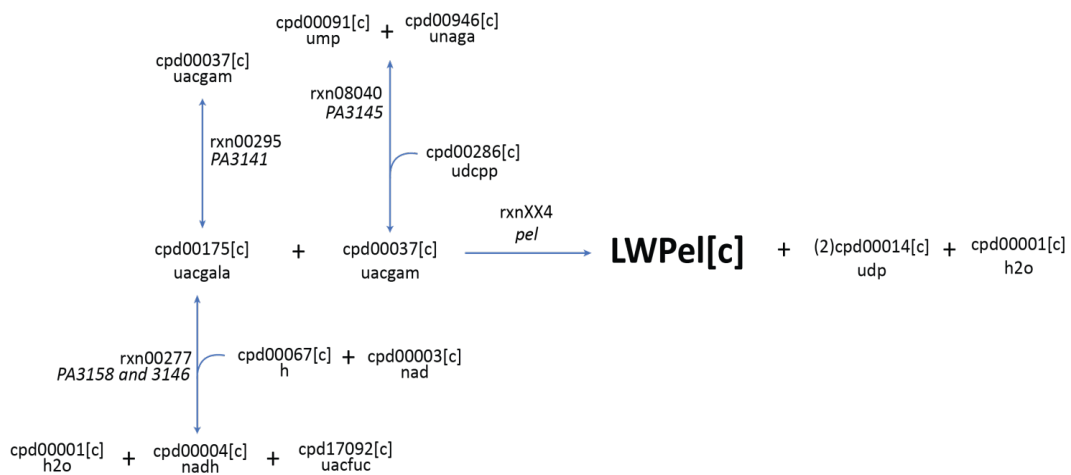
cpd00091[c]
ump
+
cpd00946[c]
unaga

cpd00037[c]
uacgam

rxn08040
*PA3145*

rxn00295
*PA3141*

cpd00286[c]
udcpp

cpd00175[c]
uacgala
+
cpd00037[c]
uacgam

rxnXX4
*pel*

**LWPel[c]**
+
(2)cpd00014[c]
udp
+
cpd00001[c]
h2o

rxn00277
*PA3158 and 3146*

cpd00067[c]
h
+
cpd00003[c]
nad

cpd00001[c]
h2o
+
cpd00004[c]
nadh
+
cpd17092[c]
uacfuc